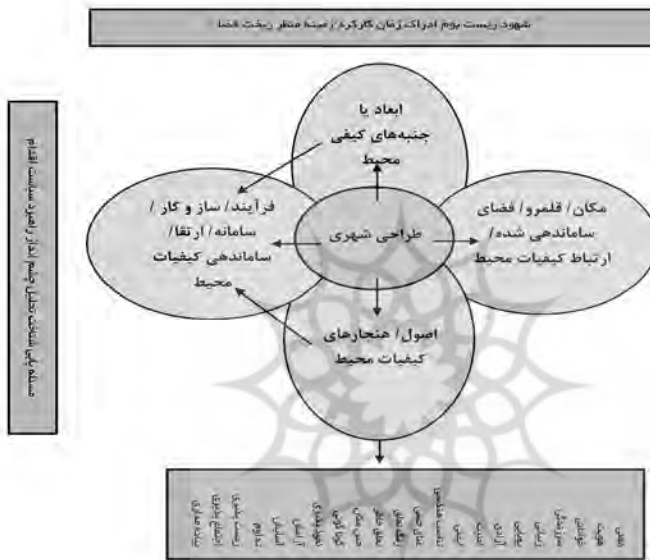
شهود زیست بوم ادراک زمان کارکرد / مبنا منظر ریخت فضا

مسئله یابی شناخت تحلیل چشم انداز راهبرد سیاست اقدام

ابعاد یا جنبه‌های کیفی محیط

فرآیند/ ساز و کار/ سامانه/ ارتقا/ ساماندهی کیفیات محیط

طراحی شهری

مکان/ قلمرو/ فضای ساماندهی شده/ ارتباط کیفیات محیط

اصول/ هنجارهای کیفیات محیط

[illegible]